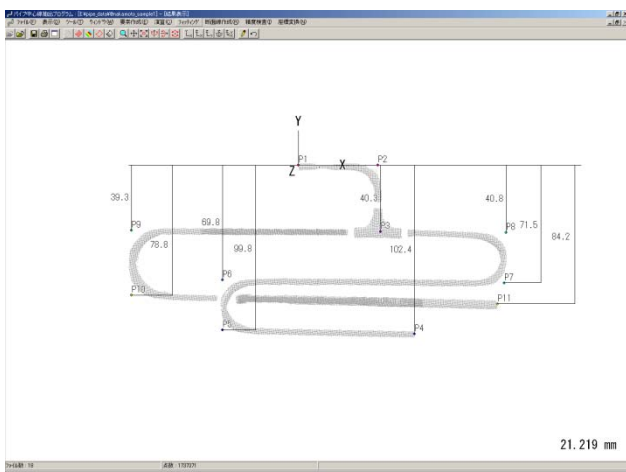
パイプ中心線抽出プログラム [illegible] - [結果表示]
ファイル(F) 表示(V) ツール(T) ウィンドウ(W) 要素作成(E) 演算(O) フィッティング 断面線作成(S) 精度検査(I) 座標変換(A)

Y
P1
P2
Z
X
39.3
69.8
40.3
40.8
P9
78.8
P3
P8
71.5
84.2
99.8
102.4
P6
P7
P10
P11
P5
P4

21.219 mm

ファイル数 10
点数 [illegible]